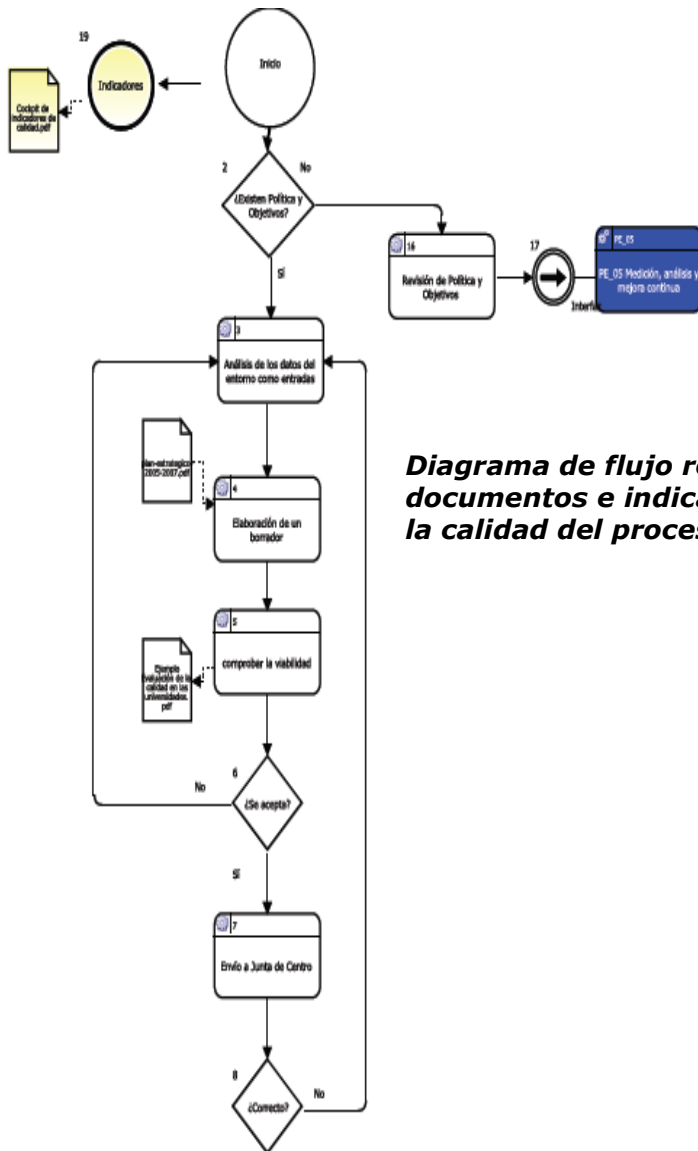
19

Indicadores

Cockpit de indicadores de calidad.pdf

Inicio

2

No

¿Existen Política y Objetivos?

16

Revisión de Política y Objetivos

17

Interfa

PE_05

PE_05 Medición, análisis y mejora continua

Sí

3

Análisis de los datos del entorno como entradas

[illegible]-estrategico 2005-2007.pdf

4

Elaboración de un borrador

Diagrama de flujo re documentos e indica la calidad del proces

5

comprobar la viabilidad

Ejemplo Evaluación de la calidad en las universidades. pdf

6

No

¿Se acepta?

Sí

7

Envío a Junta de Centro

8

¿Correcto?

No